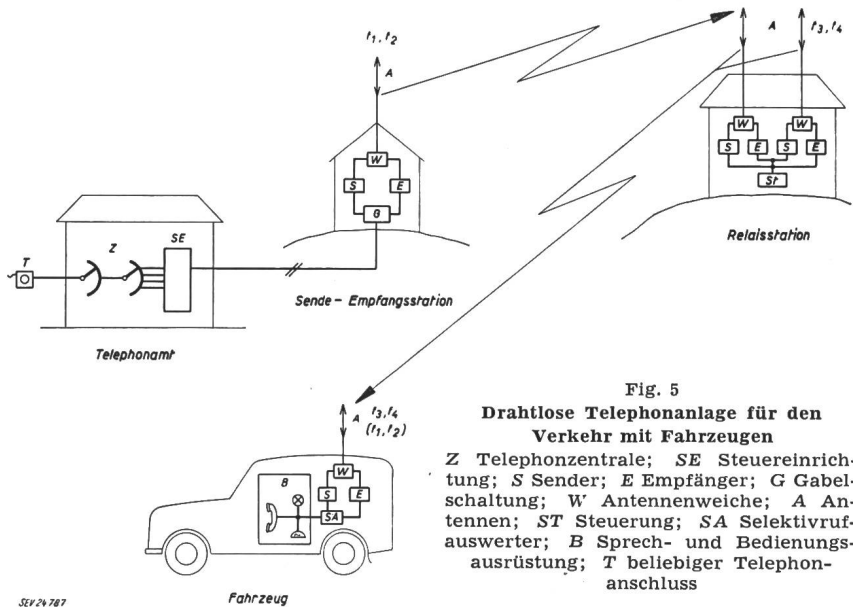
$f_1, f_2$

A

W

S

E

G

Sende - Empfangsstation

A

$f_3, f_4$

W

W

S

E

S

E

St

Relaisstation

T

Z

SE

Telephonamt

A

$f_3, f_4$
$(f_1, f_2)$

B

W

S

E

SA

Fahrzeug

SEV24787

Fig. 5
Drahtlose Telephonanlage für den Verkehr mit Fahrzeugen

Z Telephonzentrale; SE Steuereinrichtung; S Sender; E Empfänger; G Gabelschaltung; W Antennenweiche; A Antennen; ST Steuerung; SA Selektivrufauswerter; B Sprech- und Bedienungsausrüstung; T beliebiger Telephonanschluss